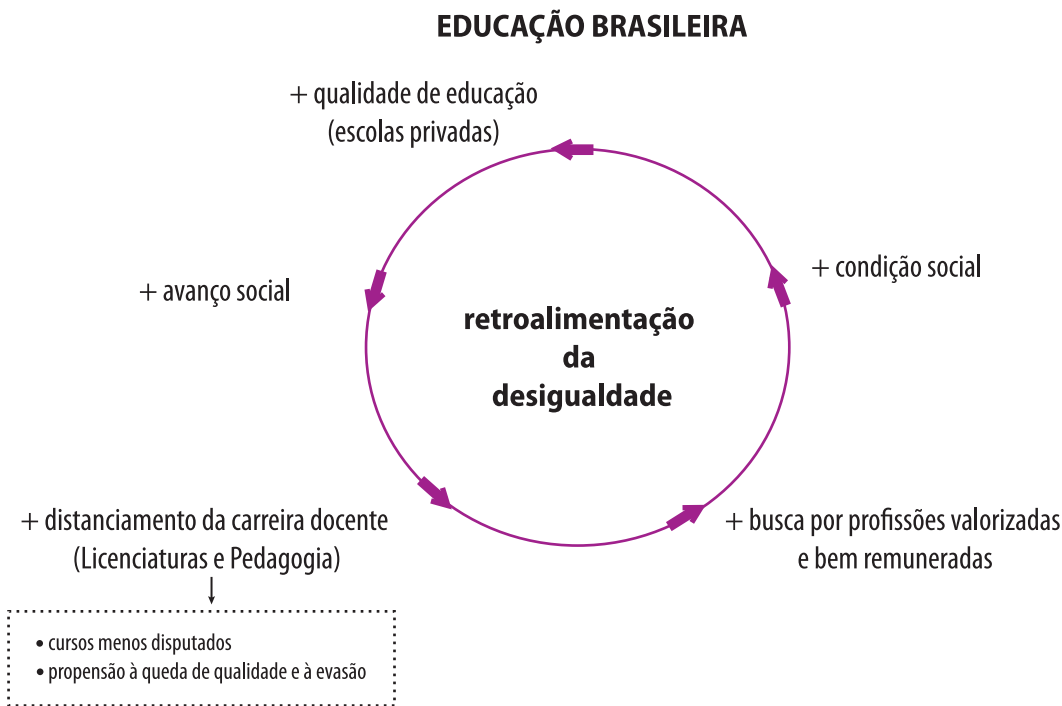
EDUCAÇÃO BRASILEIRA

+ qualidade de educação
(escolas privadas)

+ condição social

+ avanço social

retroalimentação
da
desigualdade

+ distanciamento da carreira docente
(Licenciaturas e Pedagogia)

+ busca por profissões valorizadas
e bem remuneradas

• cursos menos disputados
• propensão à queda de qualidade e à evasão